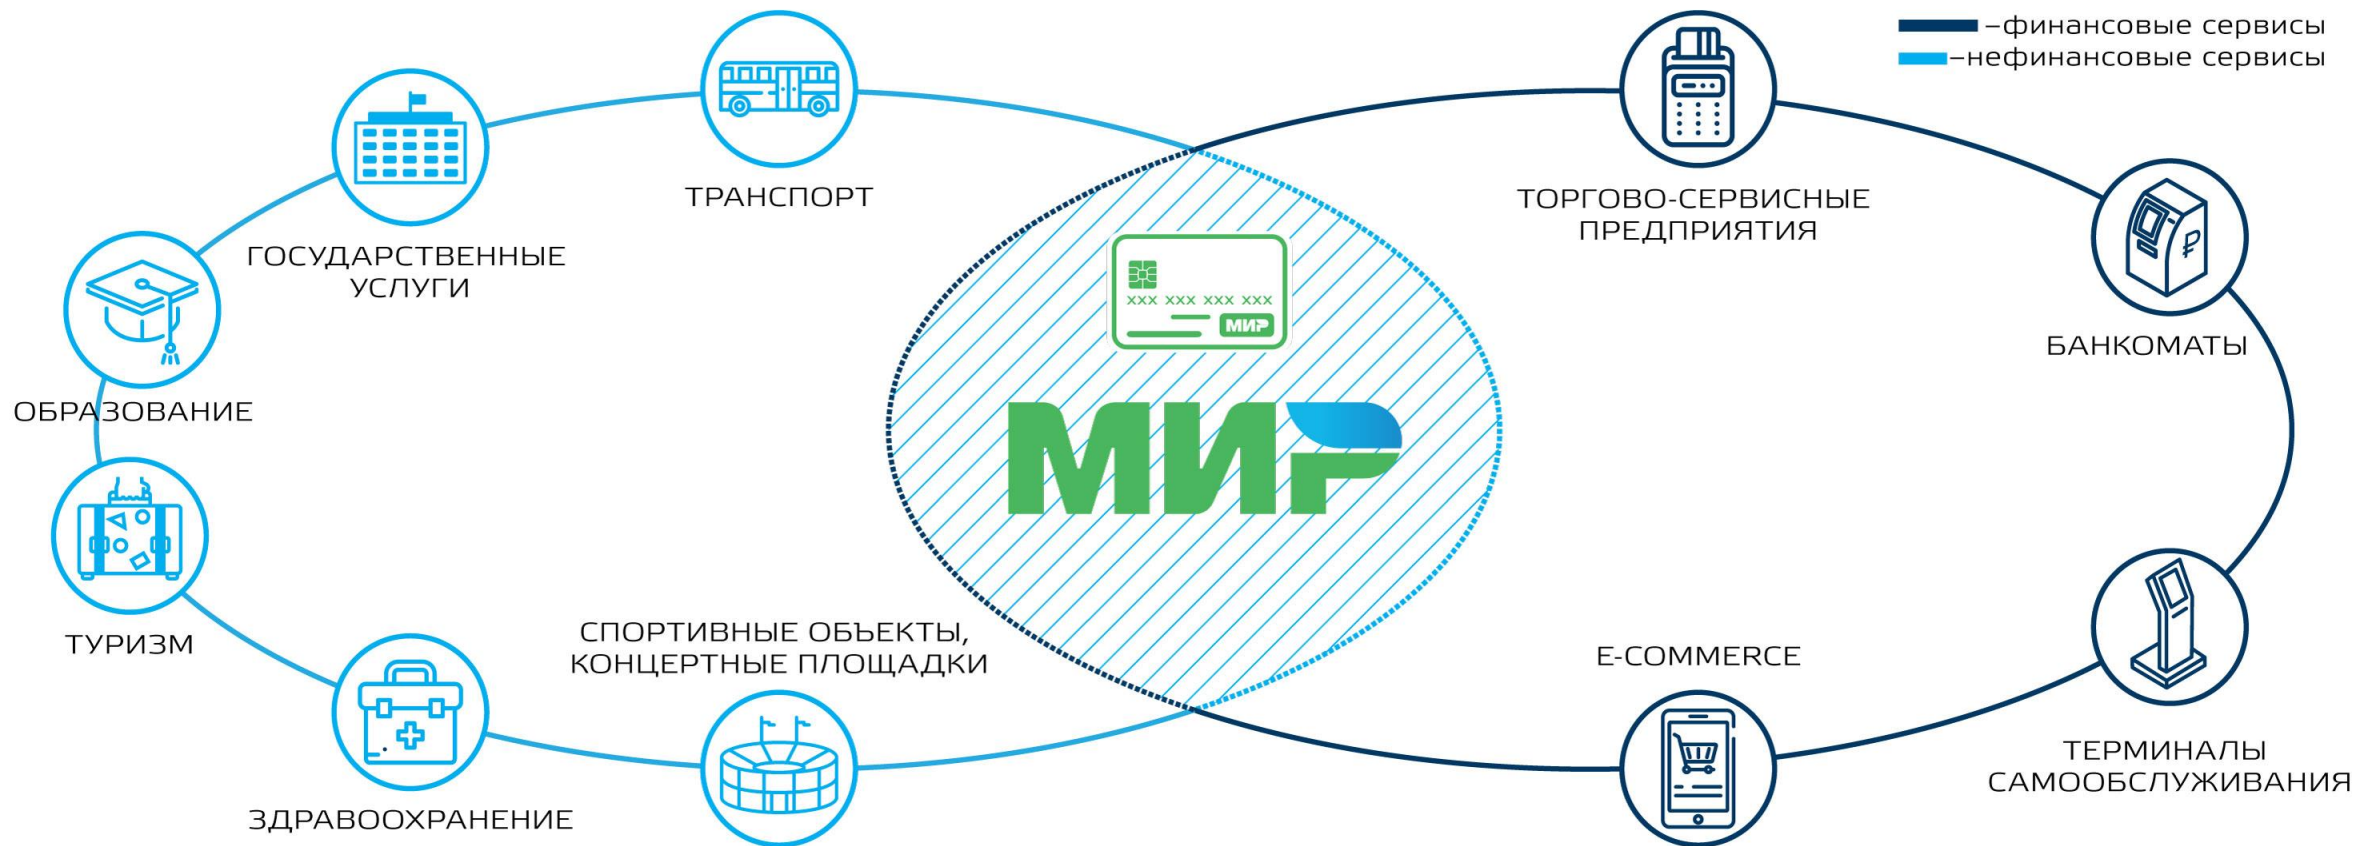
–финансовые сервисы
–нефинансовые сервисы

ТРАНСПОРТ

ГОСУДАРСТВЕННЫЕ УСЛУГИ

ОБРАЗОВАНИЕ

ТУРИЗМ

ЗДРАВООХРАНЕНИЕ

СПОРТИВНЫЕ ОБЪЕКТЫ, КОНЦЕРТНЫЕ ПЛОЩАДКИ

XXX XXX XXX XXX
МИР

МИР

ТОРГОВО-СЕРВИСНЫЕ ПРЕДПРИЯТИЯ

БАНКОМАТЫ

E-COMMERCE

ТЕРМИНАЛЫ САМООБСЛУЖИВАНИЯ